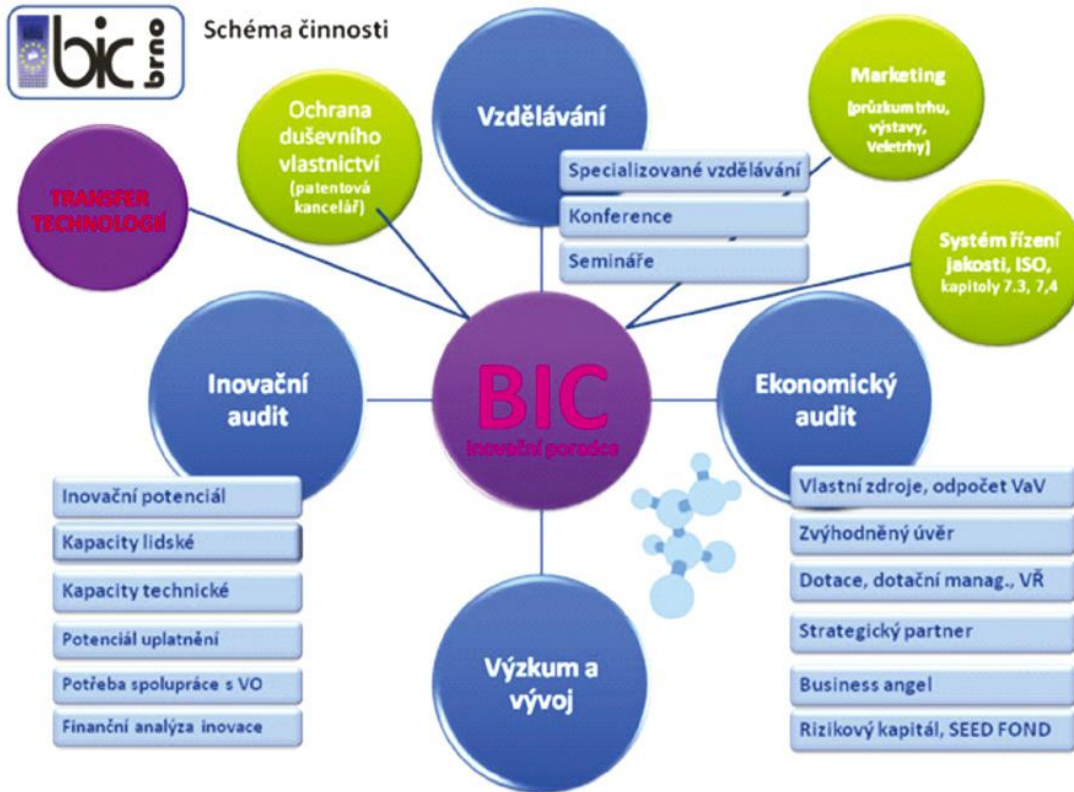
bic brno

Schéma činnosti

TRANSFER TECHNOLOGIÍ

Ochrana duševního vlastnictví (patentová kancelář)

Vzdělávání

Specializované vzdělávání

Konference

Semináře

Marketing (průzkum trhu, výstavy, Veletrhy)

Systém řízení jakosti, ISO, kapitoly 7.3, 7,4

Inovační audit

Inovační potenciál

Kapacity lidské

Kapacity technické

Potenciál uplatnění

Potřeba spolupráce s VO

Finanční analýza inovace

BIC

inovační poradce

Ekonomický audit

Vlastní zdroje, odpočet VaV

Zvýhodněný úvěr

Dotace, dotační manag., VŘ

Strategický partner

Business angel

Rizikový kapitál, SEED FOND

Výzkum a vývoj